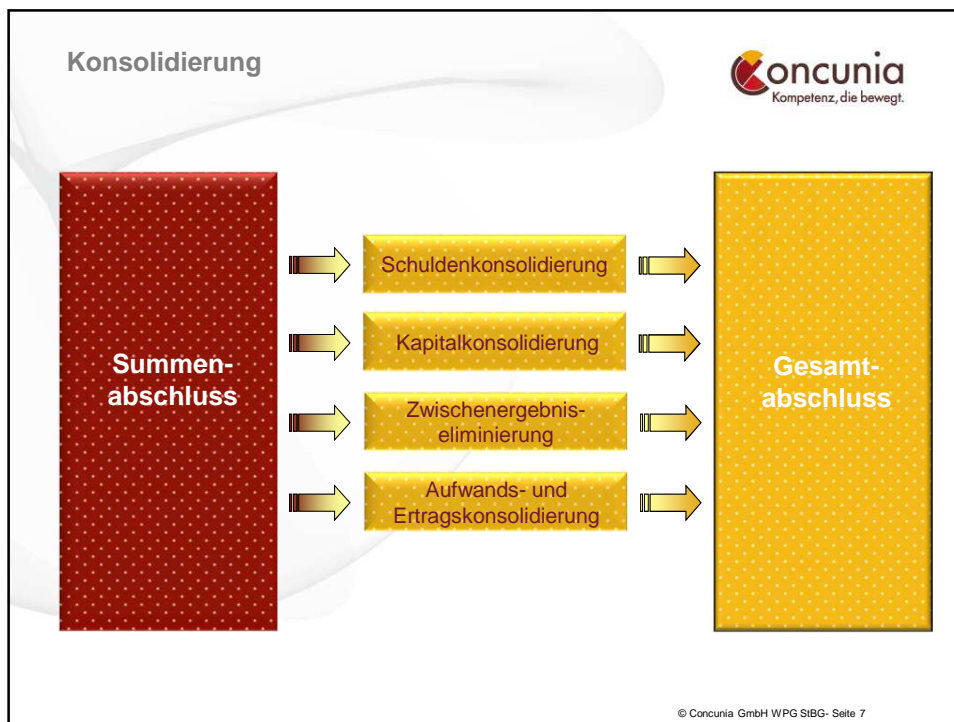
Konsolidierung

Concunia
Kompetenz, die bewegt.

Summen-
abschluss

Schuldenkonsolidierung

Kapitalkonsolidierung

Zwischenergebnis-
eliminierung

Aufwands- und
Ertragskonsolidierung

Gesamt-
abschluss

© Concunia GmbH WPG StBG- Seite 7